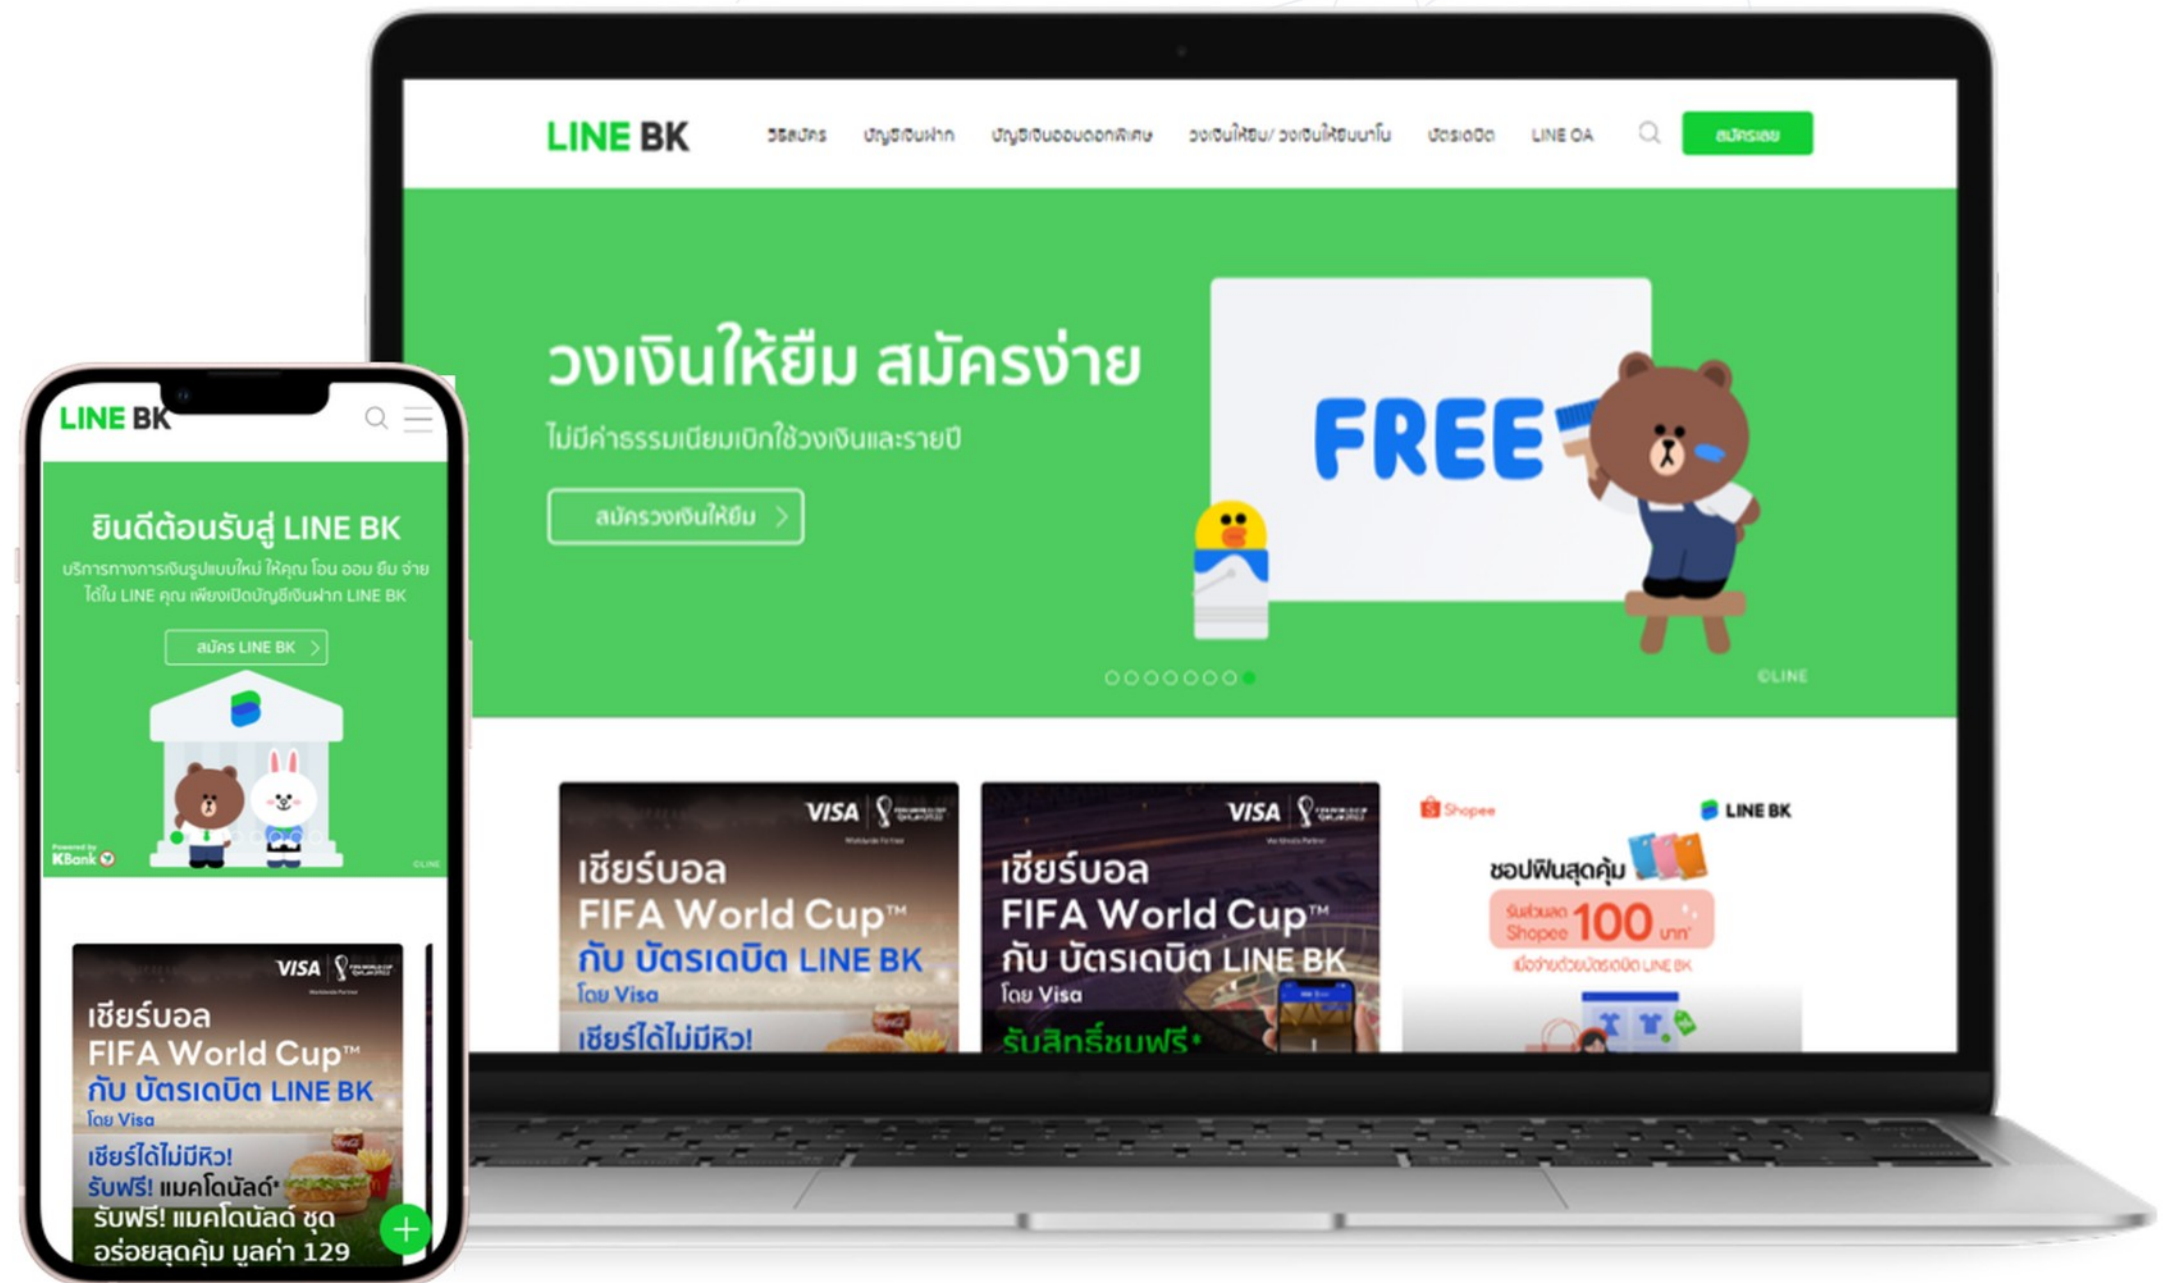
LINE BK

วิธีสมัคร บัญชีเงินฝาก บัญชีเงินออมดอกพิเศษ วงเงินให้ยืม/ วงเงินให้ยืมนาโน บัตรเดบิต LINE OA

สมัครเลย

วงเงินให้ยืม สมัครง่าย

ไม่มีค่าธรรมเนียมเบิกใช้วงเงินและรายปี

สมัครวงเงินให้ยืม

FREE

©LINE

VISA

เชียร์บอล FIFA World Cup™ กับ บัตรเดบิต LINE BK โดย Visa

เชียร์ได้ไม่มีหิว!

VISA

เชียร์บอล FIFA World Cup™ กับ บัตรเดบิต LINE BK โดย Visa

รับสิทธิ์ชมฟรี*

Shopee

LINE BK

ชอปฟินสุดคุ้ม

รับส่วนลด Shopee 100 บาท

เมื่อจ่ายด้วยบัตรเดบิต LINE BK

LINE BK

ยินดีต้อนรับสู่ LINE BK

บริการทางการเงินรูปแบบใหม่ ให้คุณ โอน ออม ยืม จ่าย ได้ใน LINE คุณ เพียงเปิดบัญชีเงินฝาก LINE BK

สมัคร LINE BK

Powered by KBank

©LINE

VISA

เชียร์บอล FIFA World Cup™ กับ บัตรเดบิต LINE BK โดย Visa

เชียร์ได้ไม่มีหิว! รับฟรี! แมคโดนัลด์*

รับฟรี! แมคโดนัลด์ ชุด อร่อยสุดคุ้ม มูลค่า 129